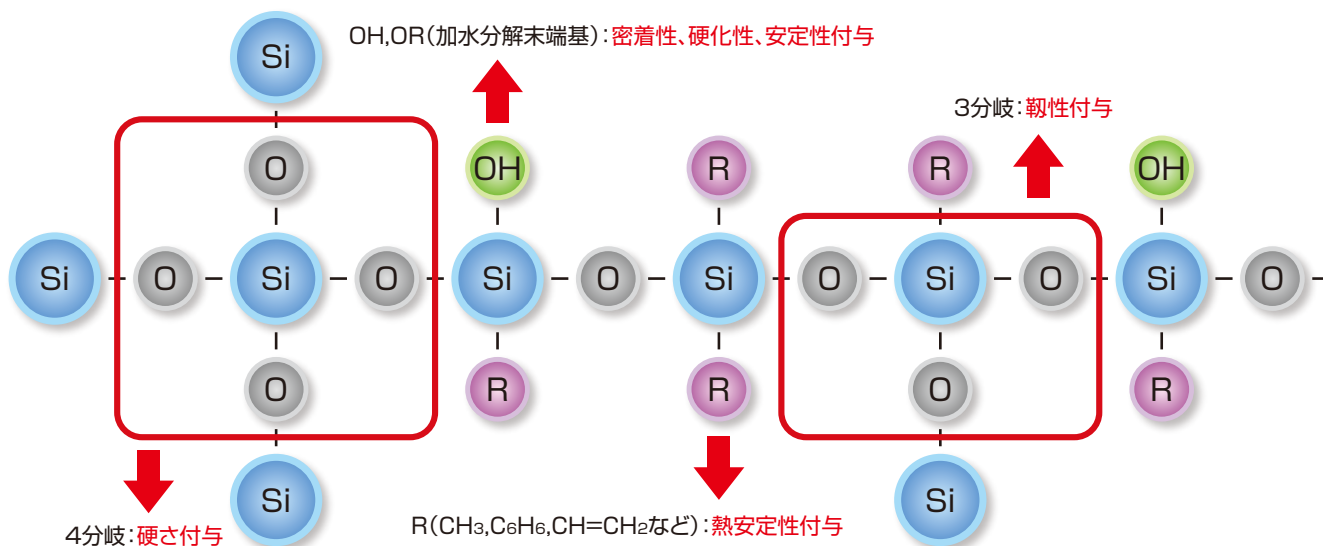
OH,OR(加水分解末端基):密着性、硬化性、安定性付与

3分岐:靭性付与

Si

O

OH

R

R

OH

Si

O

Si

O

Si

O

Si

O

Si

O

Si

O

O

R

R

O

R

Si

Si

4分岐:硬さ付与

R($CH_3$,$C_6H_6$,CH=$CH_2$など):熱安定性付与